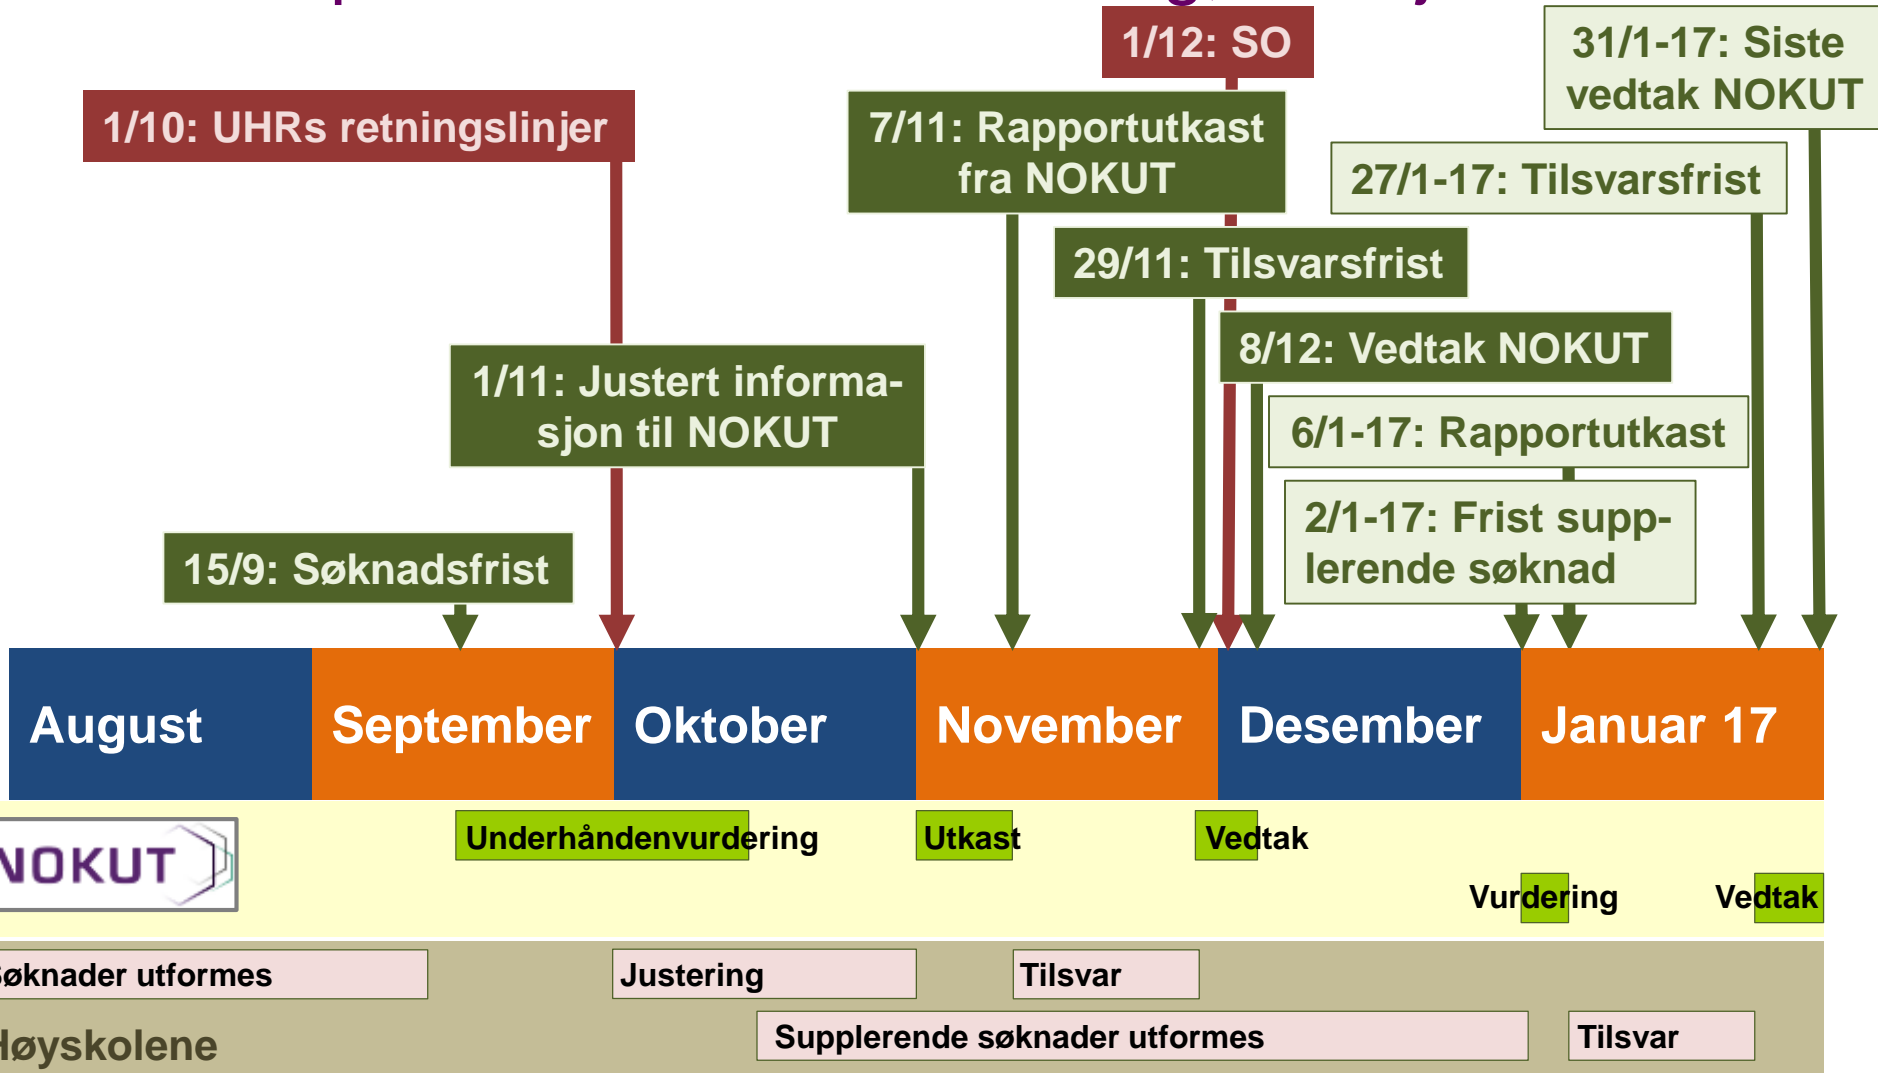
1/12: SO

31/1-17: Siste vedtak NOKUT

1/10: UHRs retningslinjer

7/11: Rapportutkast fra NOKUT

27/1-17: Tilsvarsfrist

29/11: Tilsvarsfrist

8/12: Vedtak NOKUT

1/11: Justert informasjon til NOKUT

6/1-17: Rapportutkast

2/1-17: Frist supplerende søknad

15/9: Søknadsfrist

August

September

Oktober

November

Desember

Januar 17

NOKUT

Underhåndenvurdering

Utkast

Vedtak

Vurdering

Vedtak

øknader utformes

Justering

Tilsvar

øyskolene

Supplerende søknader utformes

Tilsvar